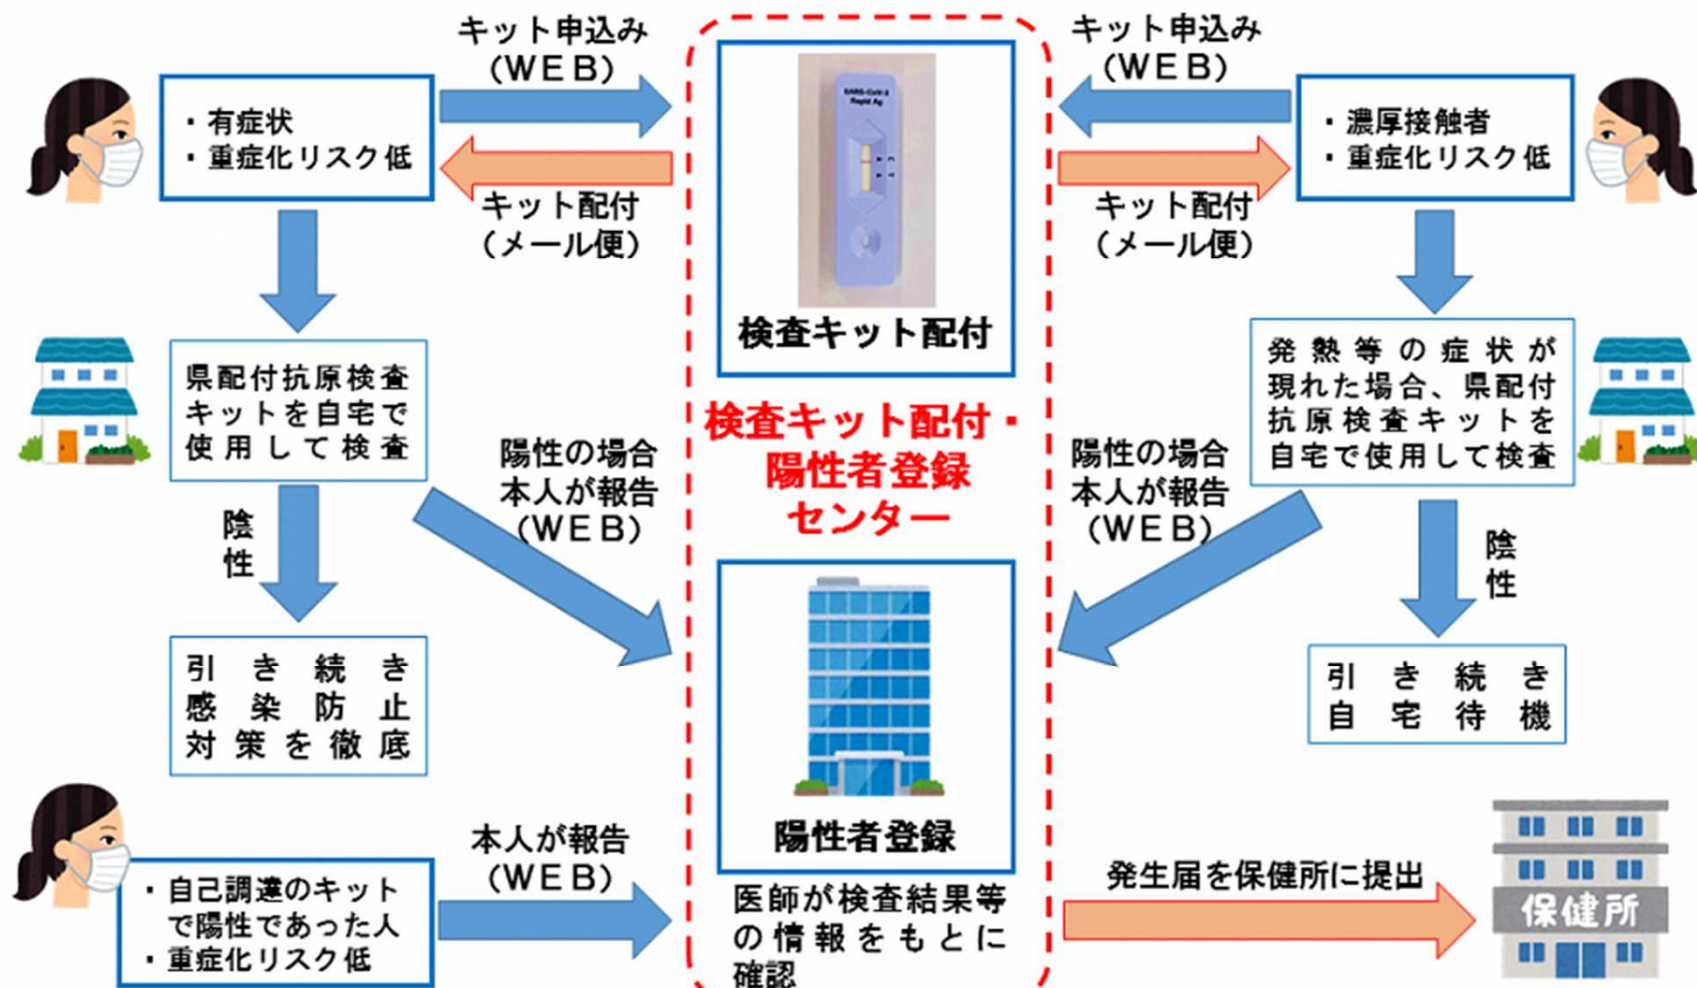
・有症状
・重症化リスク低

キット申込み
（WEB）

キット配付
（メール便）

検査キット配付

キット申込み
（WEB）

キット配付
（メール便）

・濃厚接触者
・重症化リスク低

県配付抗原検査キットを自宅で使用して検査

陰性

引き続き感染防止対策を徹底

陽性の場合本人が報告
（WEB）

検査キット配付・陽性者登録センター

陽性の場合本人が報告
（WEB）

発熱等の症状が現れた場合、県配付抗原検査キットを自宅で使用して検査

陰性

引き続き自宅待機

陽性者登録

・自己調達のキットで陽性であった人
・重症化リスク低

本人が報告
（WEB）

医師が検査結果等の情報をもとに確認

発生届を保健所に提出

保健所